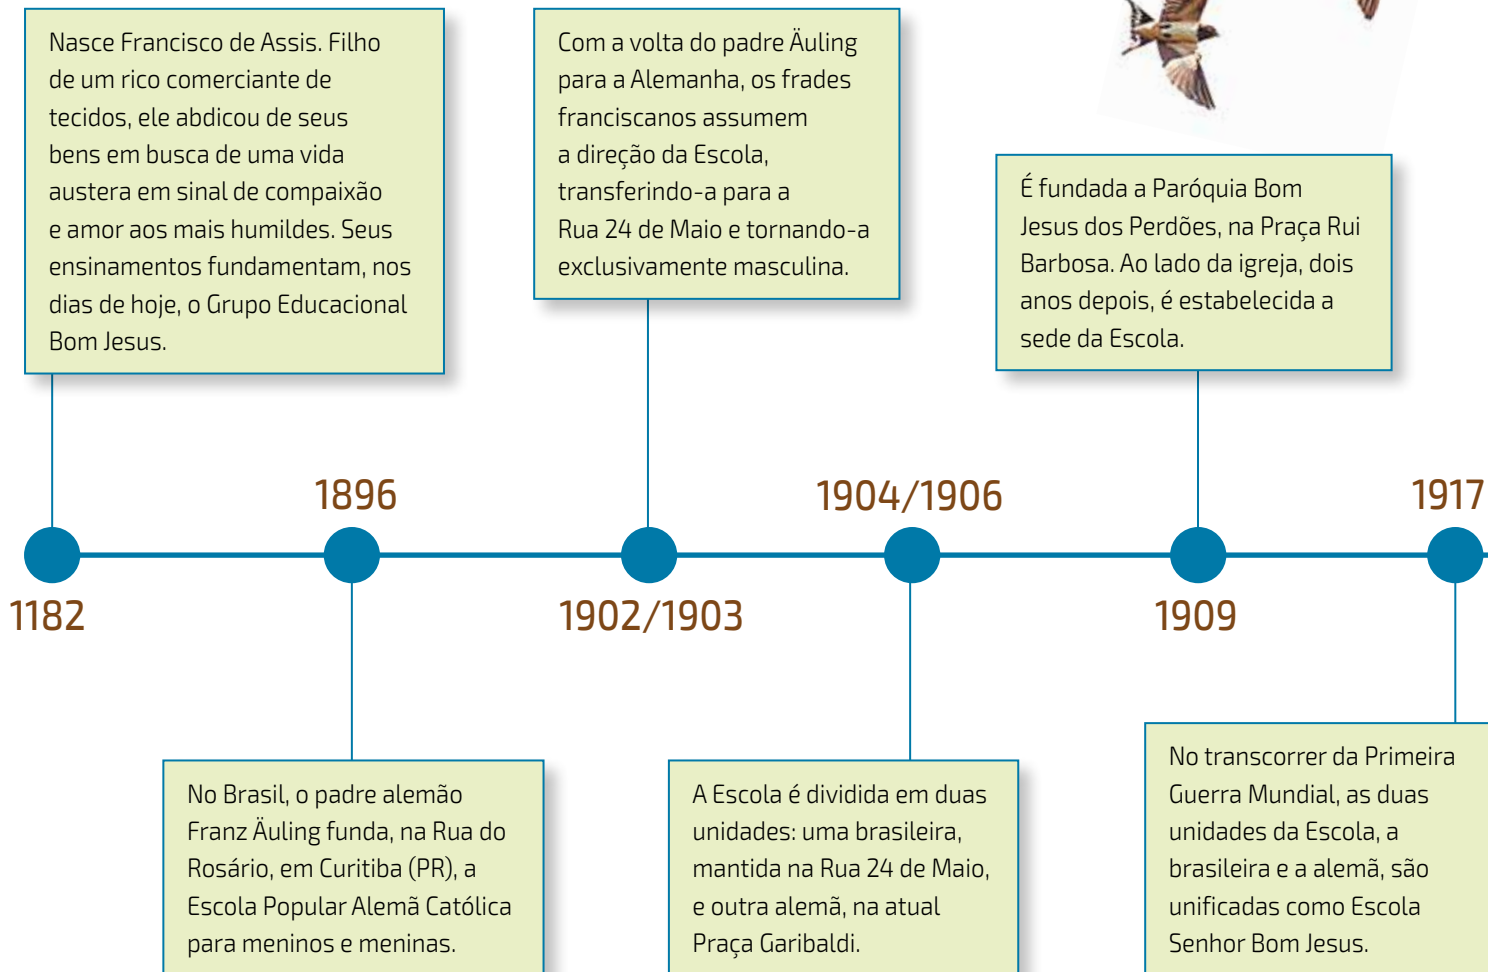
Nasce Francisco de Assis. Filho de um rico comerciante de tecidos, ele abdicou de seus bens em busca de uma vida austera em sinal de compaixão e amor aos mais humildes. Seus ensinamentos fundamentam, nos dias de hoje, o Grupo Educacional Bom Jesus.

Com a volta do padre Äuling para a Alemanha, os frades franciscanos assumem a direção da Escola, transferindo-a para a Rua 24 de Maio e tornando-a exclusivamente masculina.

É fundada a Paróquia Bom Jesus dos Perdões, na Praça Rui Barbosa. Ao lado da igreja, dois anos depois, é estabelecida a sede da Escola.

1182

1896

1902/1903

1904/1906

1909

1917

No Brasil, o padre alemão Franz Äuling funda, na Rua do Rosário, em Curitiba (PR), a Escola Popular Alemã Católica para meninos e meninas.

A Escola é dividida em duas unidades: uma brasileira, mantida na Rua 24 de Maio, e outra alemã, na atual Praça Garibaldi.

No transcorrer da Primeira Guerra Mundial, as duas unidades da Escola, a brasileira e a alemã, são unificadas como Escola Senhor Bom Jesus.